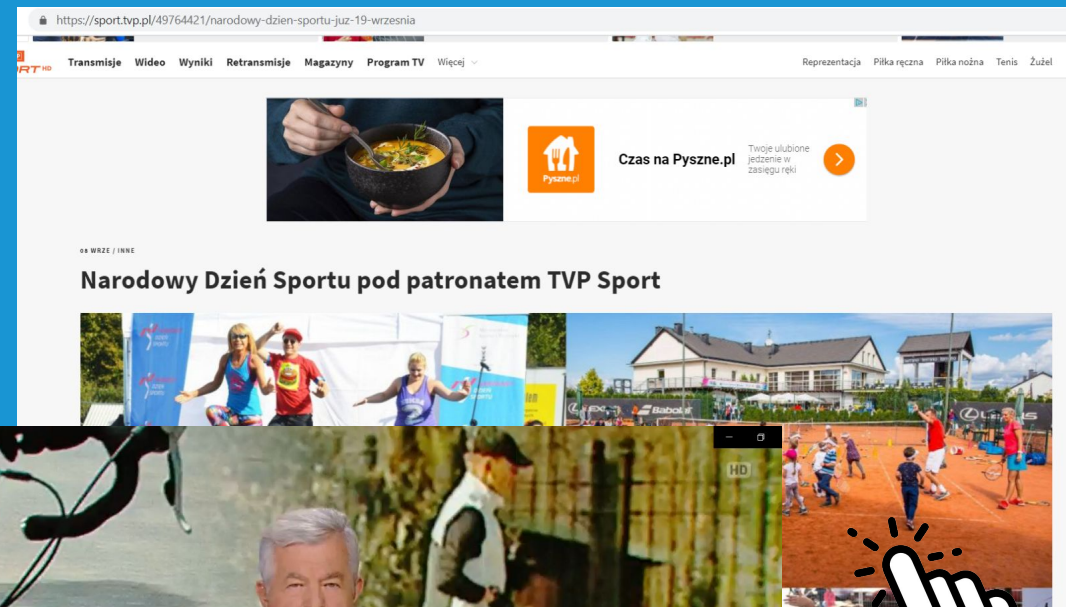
https://sport.tvp.pl/49764421/narodowy-dzien-sportu-juz-19-wrzesnia

RT HD Transmisje Wideo Wyniki Retransmisje Magazyny Program TV Więcej

Reprezentacja Piłka ręczna Piłka nożna Tenis Żużel

Pyszne.pl Czas na Pyszne.pl Twoje ulubione jedzenie w zasięgu ręki

08 WRZE / INNE

Narodowy Dzień Sportu pod patronatem TVP Sport

Babolat

HD